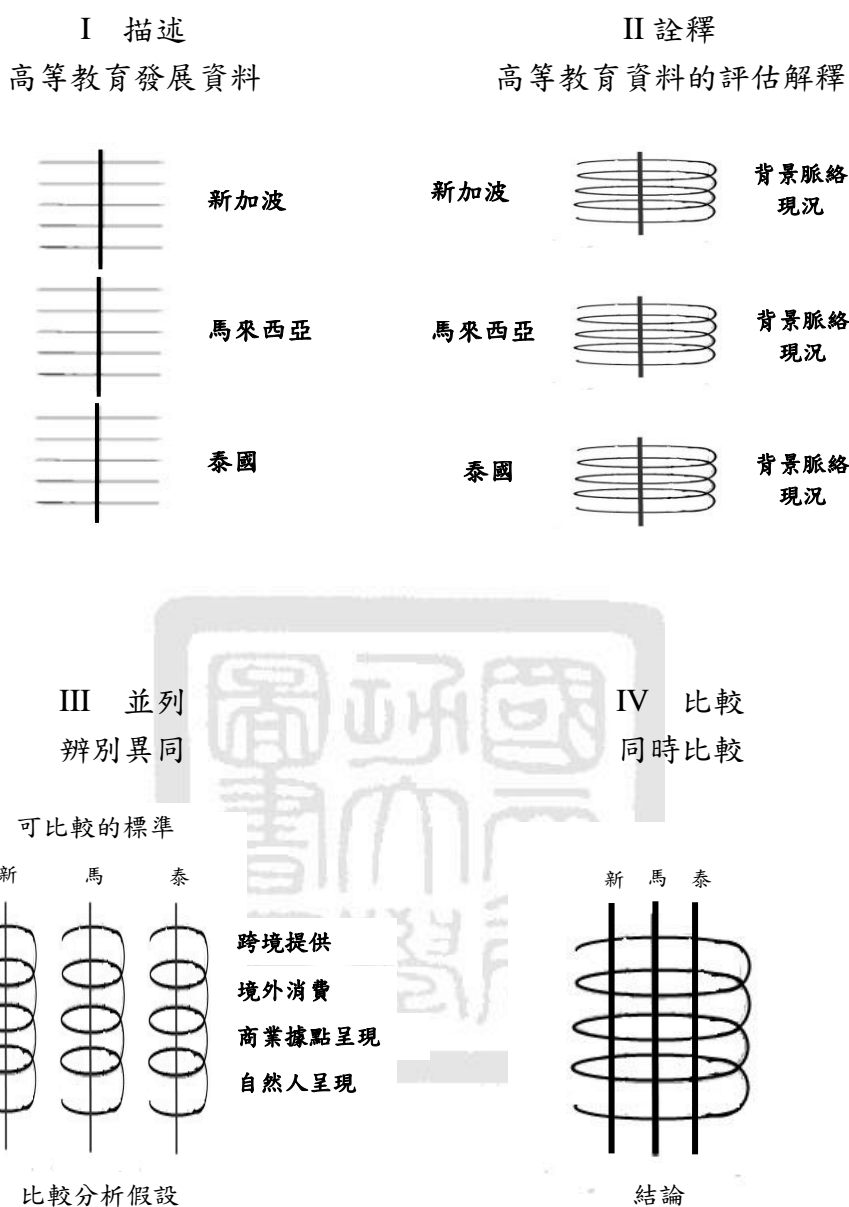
I 描述
高等教育發展資料

II 詮釋
高等教育資料的評估解釋

新加波

新加波
背景脈絡
現況

馬來西亞

馬來西亞
背景脈絡
現況

泰國

泰國
背景脈絡
現況

III 並列
辨別異同

IV 比較
同時比較

可比較的標準

新 馬 泰

跨境提供
境外消費
商業據點呈現
自然人呈現

比較分析假設

新 馬 泰

結論